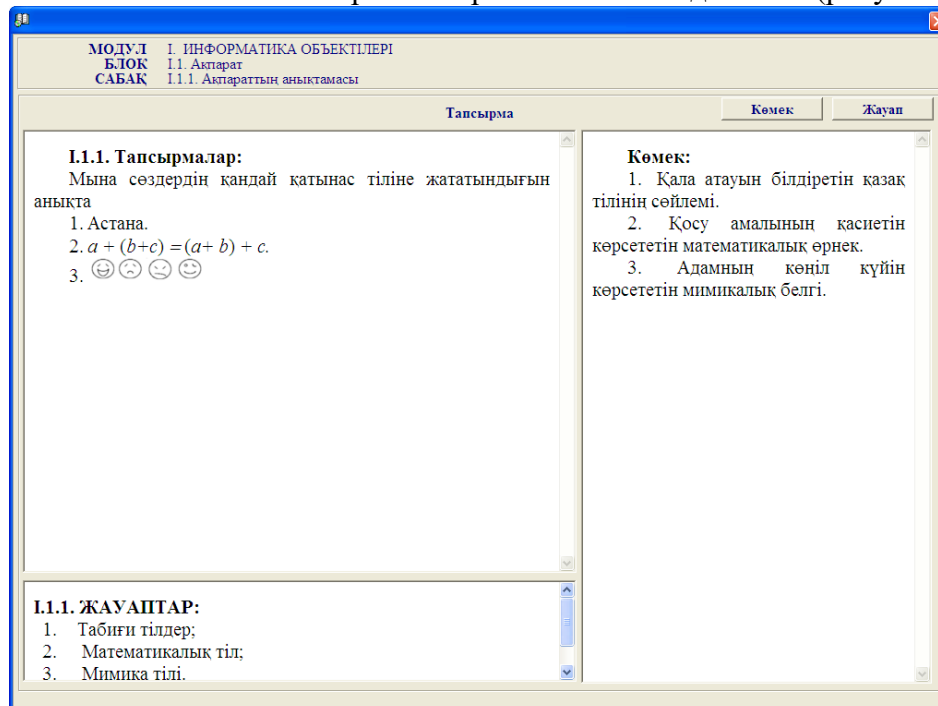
МОДУЛ І. ИНФОРМАТИКА ОБЪЕКТІЛЕРІ
БЛОК І.1. Ақпарат
САБАҚ І.1.1. Ақпараттың анықтамасы

Тапсырма

Көмек

Жауап

І.1.1. Тапсырмалар:
Мына сөздердің қандай қатынас тіліне жататындығын анықта
1. Астана.
2. $a + (b+c) = (a+b) + c$.
3.

Көмек:
1. Қала атауын білдіретін қазақ тілінің сөйлемі.
2. Қосу амалының қасиетін көрсететін математикалық өрнек.
3. Адамның көңіл күйін көрсететін мимикалық белгі.

І.1.1. ЖАУАПТАР:
1. Табиғи тілдер;
2. Математикалық тіл;
3. Мимика тілі.